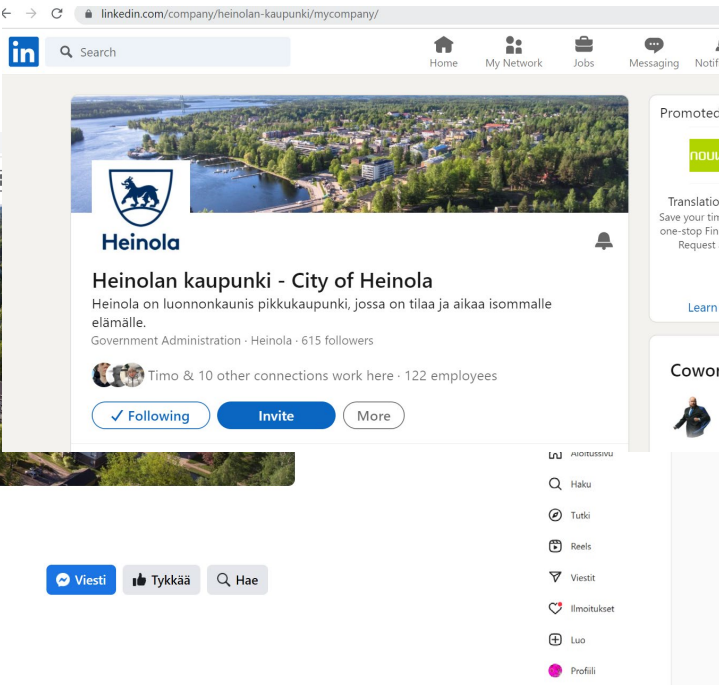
linkedin.com/company/heinolan-kaupunki/mycompany/

in Search

Home My Network Jobs Messaging Notif

Heinola

Heinolan kaupunki - City of Heinola

Heinola on luonnonkaunis pikkukaupunki, jossa on tilaa ja aikaa isommalle elämälle.

Government Administration · Heinola · 615 followers

Timo & 10 other connections work here · 122 employees

✓ Following Invite More

Promoted

nouu

Translatio
Save your tim
one-stop Fin
Request

Learn

Cowor

Aloitussivu

Haku

Tutki

Reels

Viestit

Ilmoitukset

Luo

Profiili

Viesti Tykkää Hae